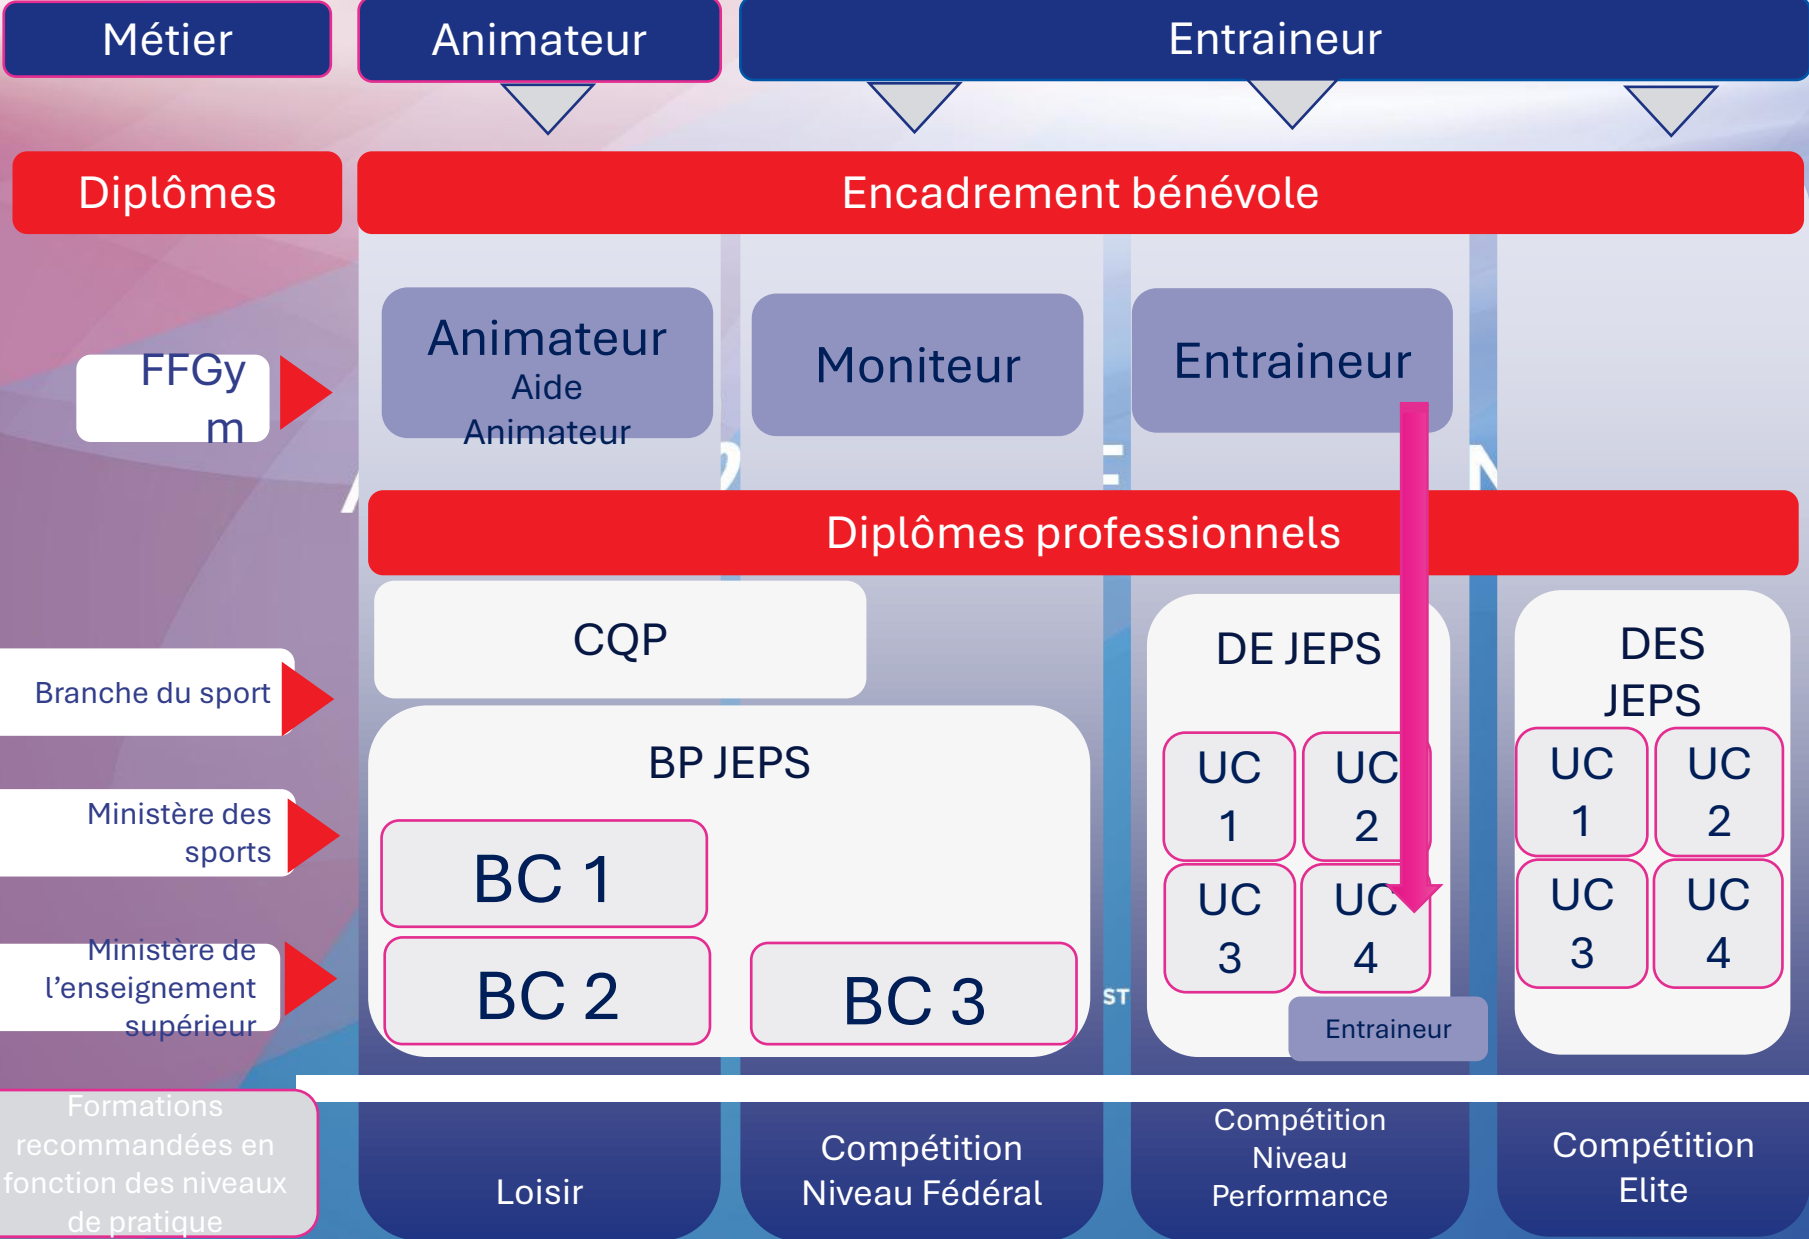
Métier

Animateur

Entraineur

Diplômes

Encadrement bénévole

FFGym

Animateur
Aide Animateur

Moniteur

Entraineur

Diplômes professionnels

CQP

Branche du sport

BP JEPS

BC 1

BC 2

BC 3

Ministère des sports

Ministère de l'enseignement supérieur

DE JEPS

UC 1

UC 2

UC 3

UC 4

Entraineur

DES JEPS

UC 1

UC 2

UC 3

UC 4

Formations recommandées en fonction des niveaux de pratique

Loisir

Compétition Niveau Fédéral

Compétition Niveau Performance

Compétition Elite